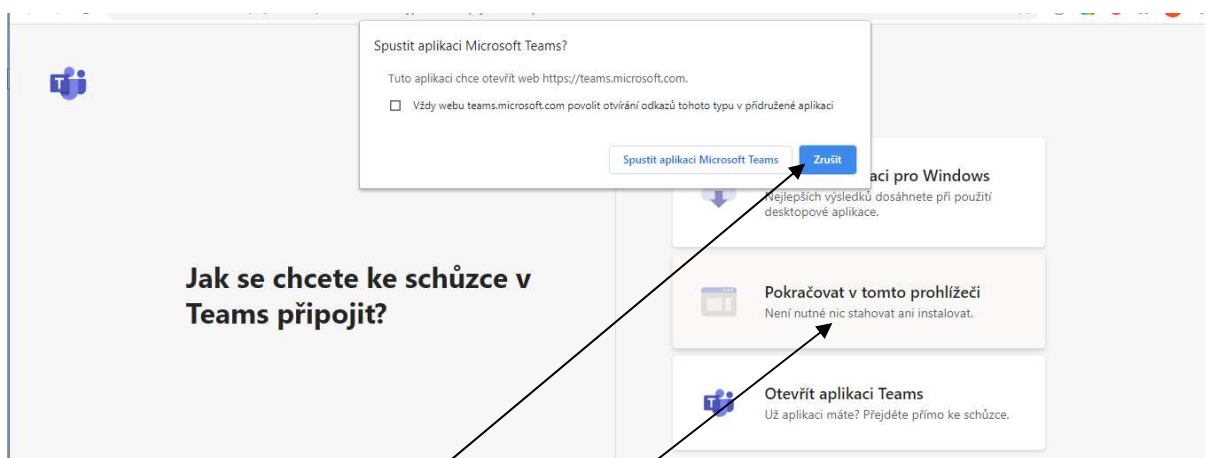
Spustit aplikaci Microsoft Teams?

Tuto aplikaci chce otevřít web https://teams.microsoft.com.

Vždy webu teams.microsoft.com povolit otvírání odkazů tohoto typu v přidružené aplikaci

Spustit aplikaci Microsoft Teams

Zrušit

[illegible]aci pro Windows
Nejlepších výsledků dosáhnete při použití desktopové aplikace.

Jak se chcete ke schůzce v Teams připojit?

Pokračovat v tomto prohlížeči
Není nutné nic stahovat ani instalovat.

Otevřít aplikaci Teams
Už aplikaci máte? Přejděte přímo ke schůzce.